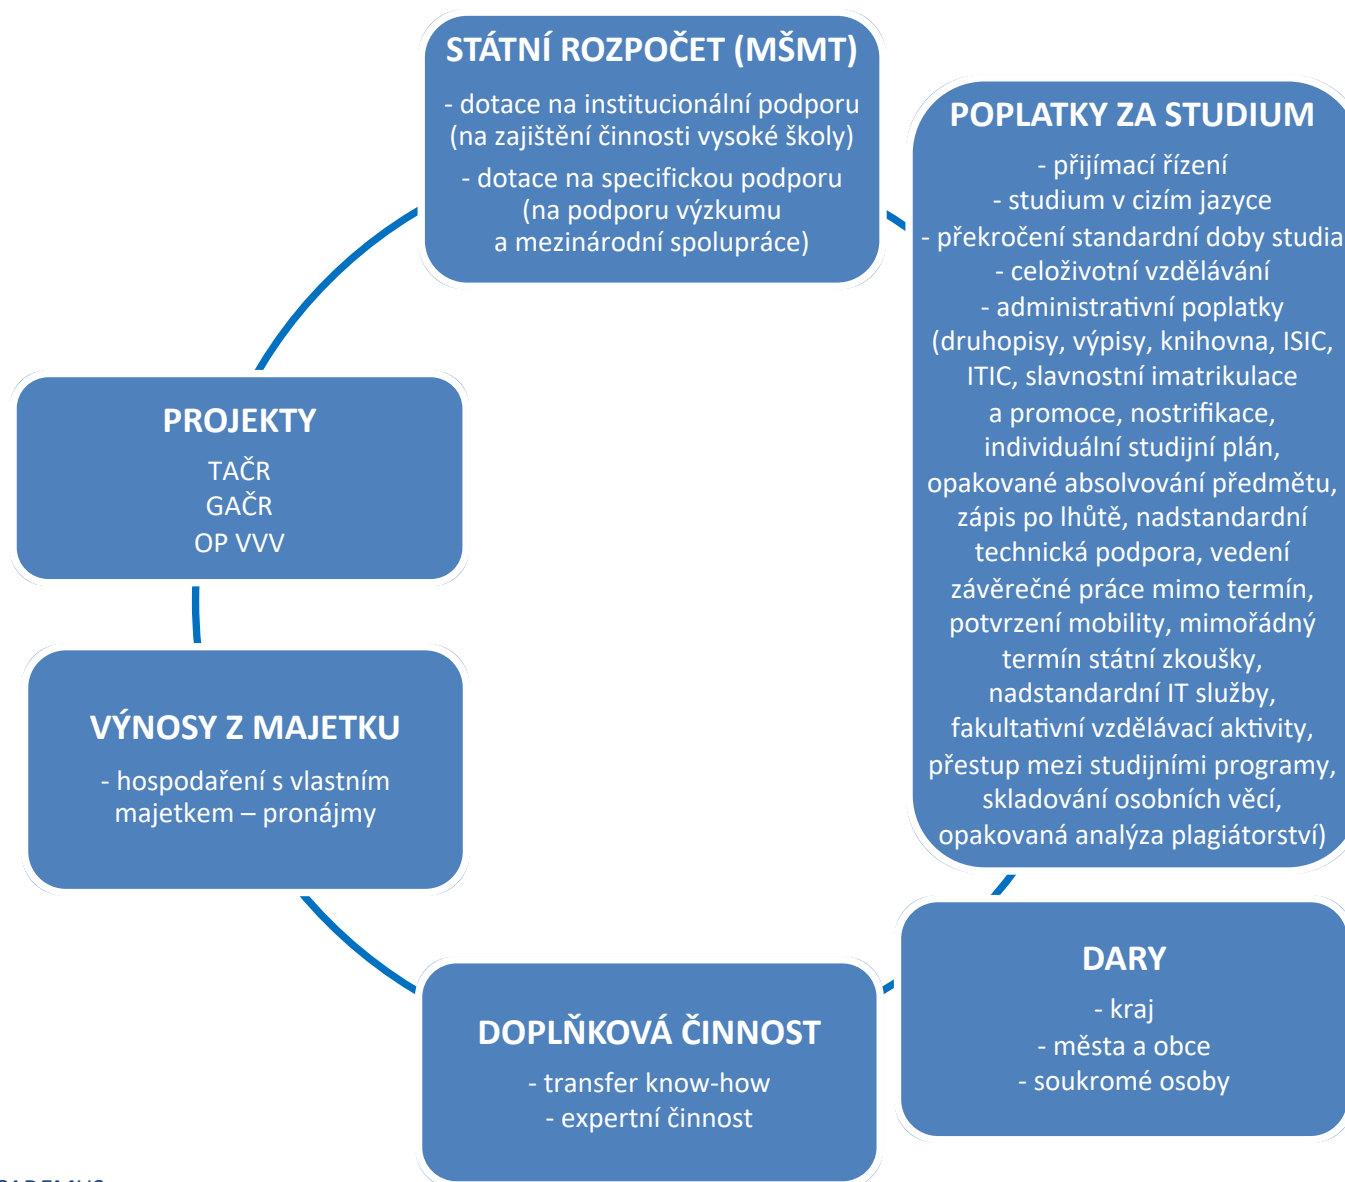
STÁTNÍ ROZPOČET (MŠMT)

- dotace na institucionální podporu (na zajištění činnosti vysoké školy)

- dotace na specifickou podporu (na podporu výzkumu a mezinárodní spolupráce)

POPLATKY ZA STUDIUM

- přijímací řízení
- studium v cizím jazyce
- překročení standardní doby studia
- celoživotní vzdělávání
- administrativní poplatky (druhopisy, výpisy, knihovna, ISIC, ITIC, slavnostní imatrikulace a promoce, nostrifikace, individuální studijní plán, opakované absolvování předmětu, zápis po lhůtě, nadstandardní technická podpora, vedení závěrečné práce mimo termín, potvrzení mobility, mimořádný termín státní zkoušky, nadstandardní IT služby, fakultativní vzdělávací aktivity, přestup mezi studijními programy, skladování osobních věcí, opakovaná analýza plagiátorství)

PROJEKTY

TAČR
GAČR
OP VVV

VÝNOSY Z MAJETKU

- hospodaření s vlastním majetkem – pronájmy

DARY

- kraj
- města a obce
- soukromé osoby

DOPLŇKOVÁ ČINNOST

- transfer know-how
- expertní činnost

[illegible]